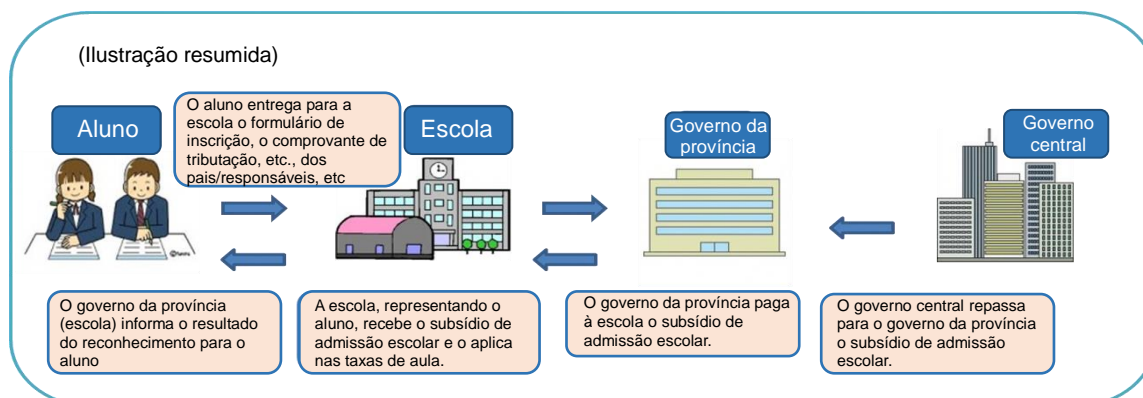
(Ilustração resumida)

Aluno

O aluno entrega para a escola o formulário de inscrição, o comprovante de tributação, etc., dos pais/responsáveis, etc

Escola

Governo da província

Governo central

O governo da província (escola) informa o resultado do reconhecimento para o aluno

A escola, representando o aluno, recebe o subsídio de admissão escolar e o aplica nas taxas de aula.

O governo da província paga à escola o subsídio de admissão escolar.

O governo central repassa para o governo da província o subsídio de admissão escolar.